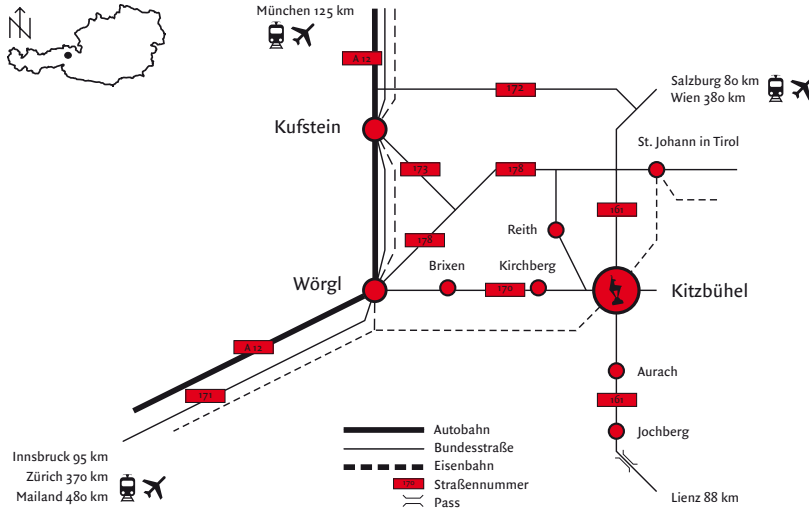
N

München 125 km

A 12

172

Salzburg 80 km
Wien 380 km

Kufstein

St. Johann in Tirol

173

178

161

Reith

178

Wörgl

Brixen

Kirchberg

170

Kitzbühel

A 12

Aurach

171

161

Jochberg

Innsbruck 95 km
Zürich 370 km
Mailand 480 km

Autobahn
Bundesstraße
Eisenbahn
Straßennummer
Pass

Lienz 88 km